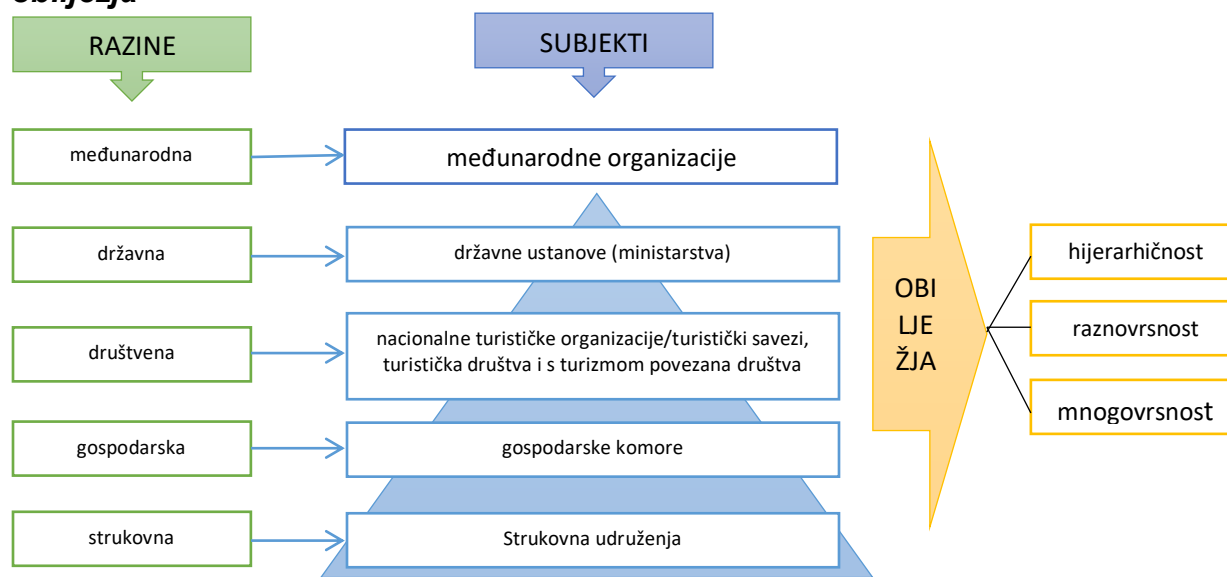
Obilježja

RAZINE

SUBJEKTI

međunarodna

međunarodne organizacije

državna

državne ustanove (ministarstva)

društvena

nacionalne turističke organizacije/turistički savezi, turistička društva i s turizmom povezana društva

gospodarska

gospodarske komore

strukovna

Strukovna udruženja

OBI LJE ŽJA

hijerarhičnost

raznovrsnost

mnogovrsnost